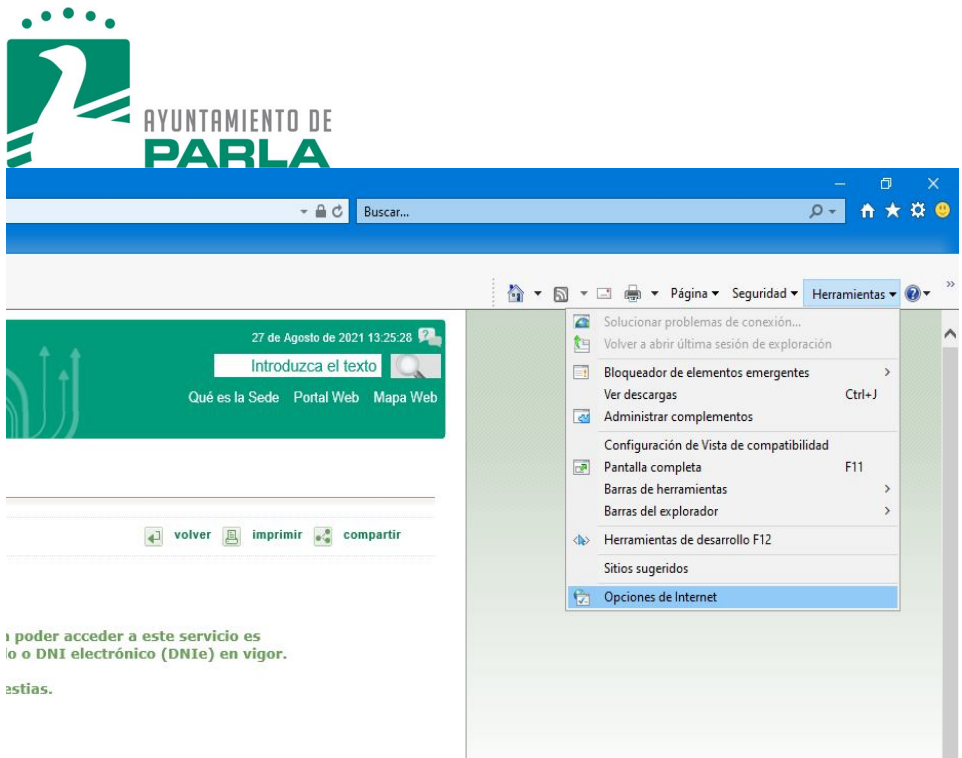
AYUNTAMIENTO DE
PARLA

Buscar...

Página ▾ Seguridad ▾ Herramientas ▾

27 de Agosto de 2021 13:25:28

Introduzca el texto

Qué es la Sede Portal Web Mapa Web

volver imprimir compartir

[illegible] poder acceder a este servicio es
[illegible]lo o DNI electrónico (DNIe) en vigor.

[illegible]estias.

Solucionar problemas de conexión...
Volver a abrir última sesión de exploración
Bloqueador de elementos emergentes
Ver descargas Ctrl+J
Administrar complementos
Configuración de Vista de compatibilidad
Pantalla completa F11
Barras de herramientas
Barras del explorador
Herramientas de desarrollo F12
Sitios sugeridos
Opciones de Internet